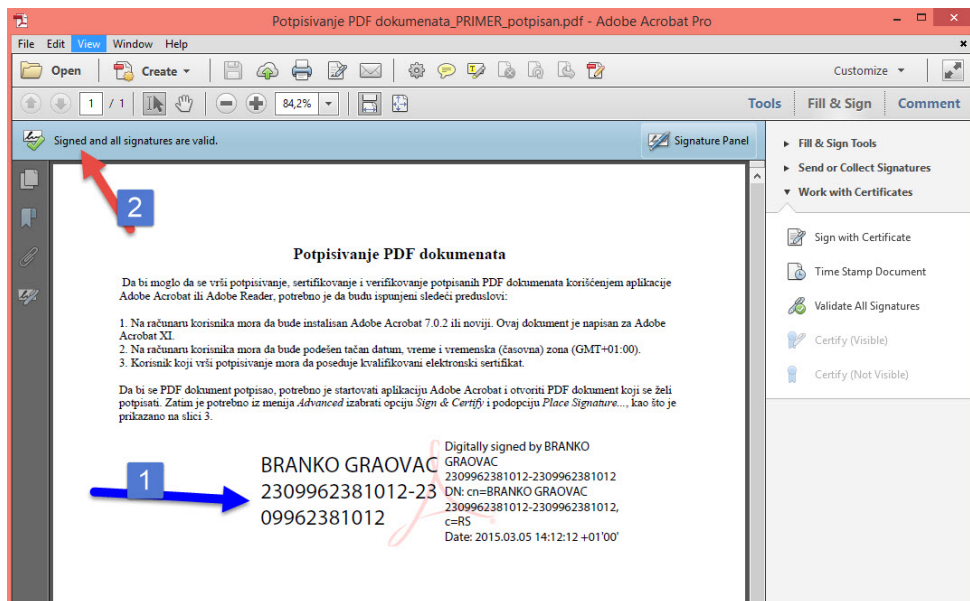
Potpisivanje PDF dokumenata_PRIMER_potpisan.pdf - Adobe Acrobat Pro

File Edit View Window Help

Open Create Customize

1 / 1 84,2% Tools Fill & Sign Comment

Signed and all signatures are valid. Signature Panel

Fill & Sign Tools
Send or Collect Signatures
Work with Certificates

Sign with Certificate
Time Stamp Document
Validate All Signatures
Certify (Visible)
Certify (Not Visible)

2

Potpisivanje PDF dokumenata

Da bi moglo da se vrši potpisivanje, sertifikovanje i verifikovanje potpisanih PDF dokumenata korišćenjem aplikacije Adobe Acrobat ili Adobe Reader, potrebno je da budu ispunjeni sledeći preduslovi:

1. Na računaru korisnika mora da bude instalisan Adobe Acrobat 7.0.2 ili noviji. Ovaj dokument je napisan za Adobe Acrobat XI.
2. Na računaru korisnika mora da bude podešen tačan datum, vreme i vremenska (časovna) zona (GMT+01:00).
3. Korisnik koji vrši potpisivanje mora da poseduje kvalifikovani elektronski sertifikat.

Da bi se PDF dokument potpisao, potrebno je startovati aplikaciju Adobe Acrobat i otvoriti PDF dokument koji se želi potpisati. Zatim je potrebno iz menija Advanced izabrati opciju Sign & Certify i podopciju Place Signature..., kao što je prikazano na slici 3.

1

BRANKO GRAOVAC 2309962381012-2309962381012

Digitally signed by BRANKO GRAOVAC 2309962381012-2309962381012
DN: cn=BRANKO GRAOVAC 2309962381012-2309962381012, c=RS
Date: 2015.03.05 14:12:12 +01'00'